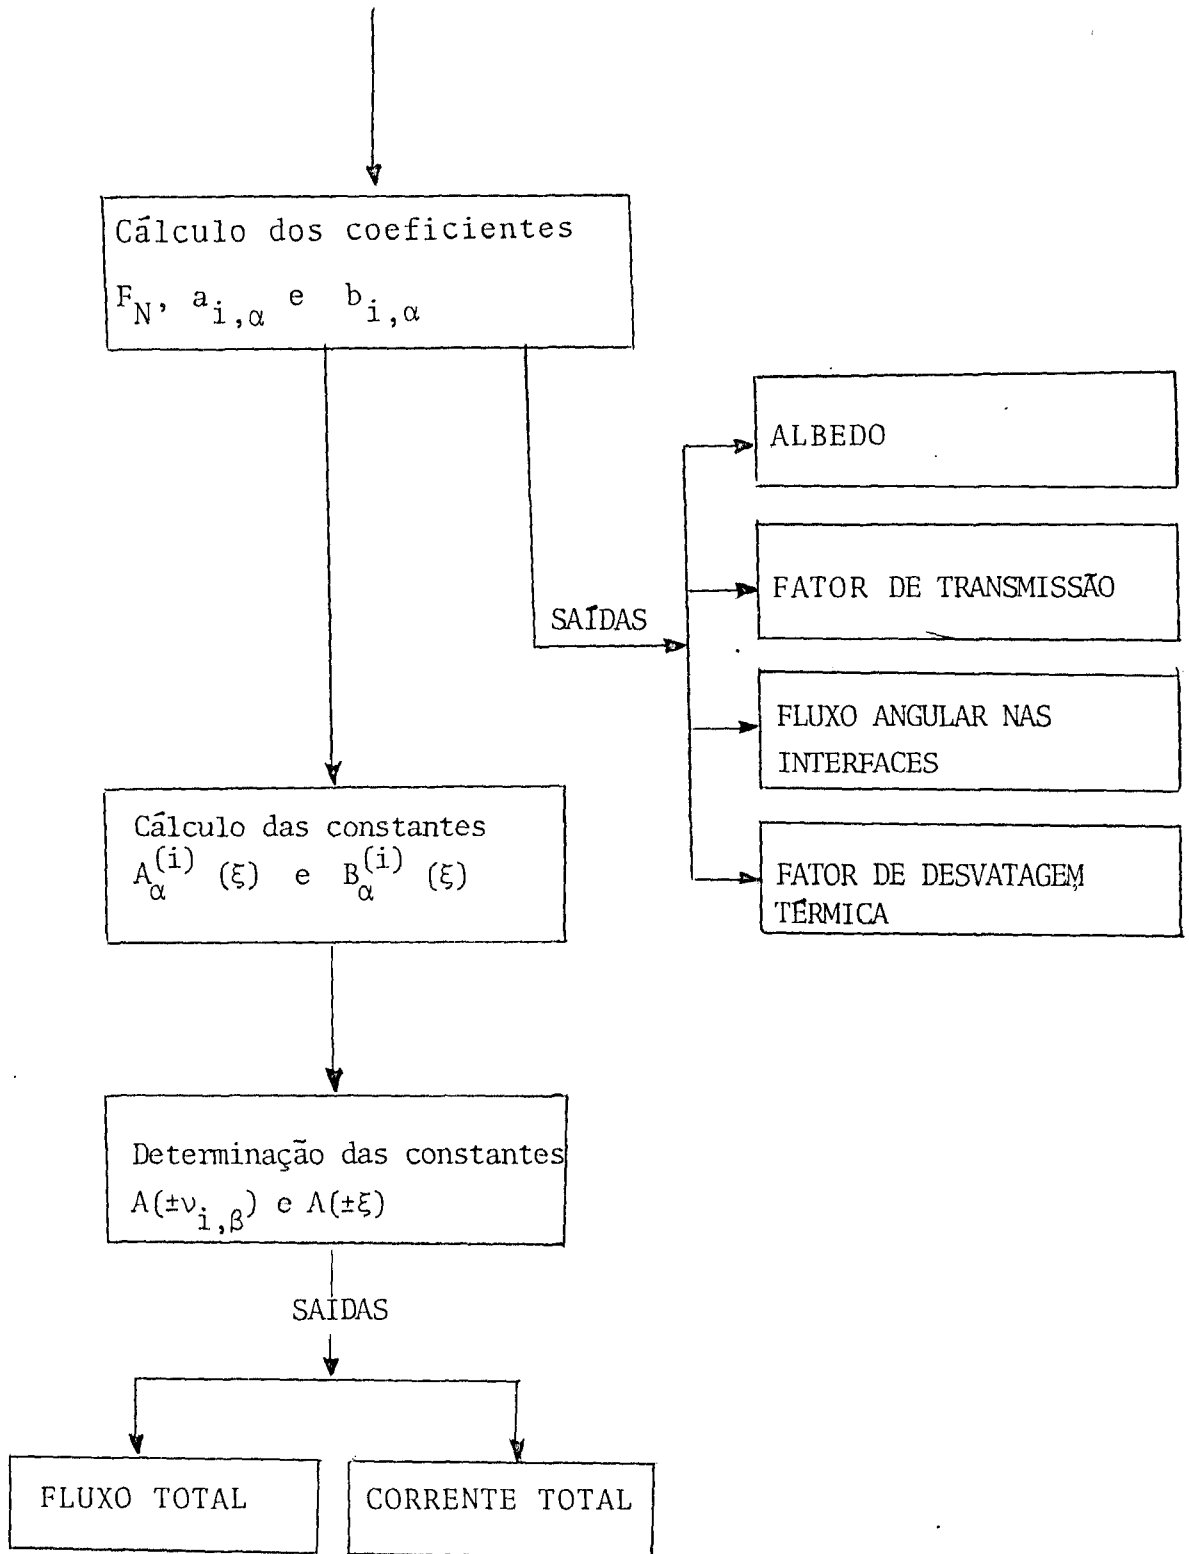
Cálculo dos coeficientes $F_N$, $a_{i,\alpha}$ e $b_{i,\alpha}$

SAÍDAS

ALBEDO

FATOR DE TRANSMISSÃO

FLUXO ANGULAR NAS INTERFACES

FATOR DE DESVATAGEM TÉRMICA

Cálculo das constantes $A_{\alpha}^{(i)}$ $(\xi)$ e $B_{\alpha}^{(i)}$ $(\xi)$

Determinação das constantes $A(\pm\nu_{i,\beta})$ e $A(\pm\xi)$

SAÍDAS

FLUXO TOTAL

CORRENTE TOTAL